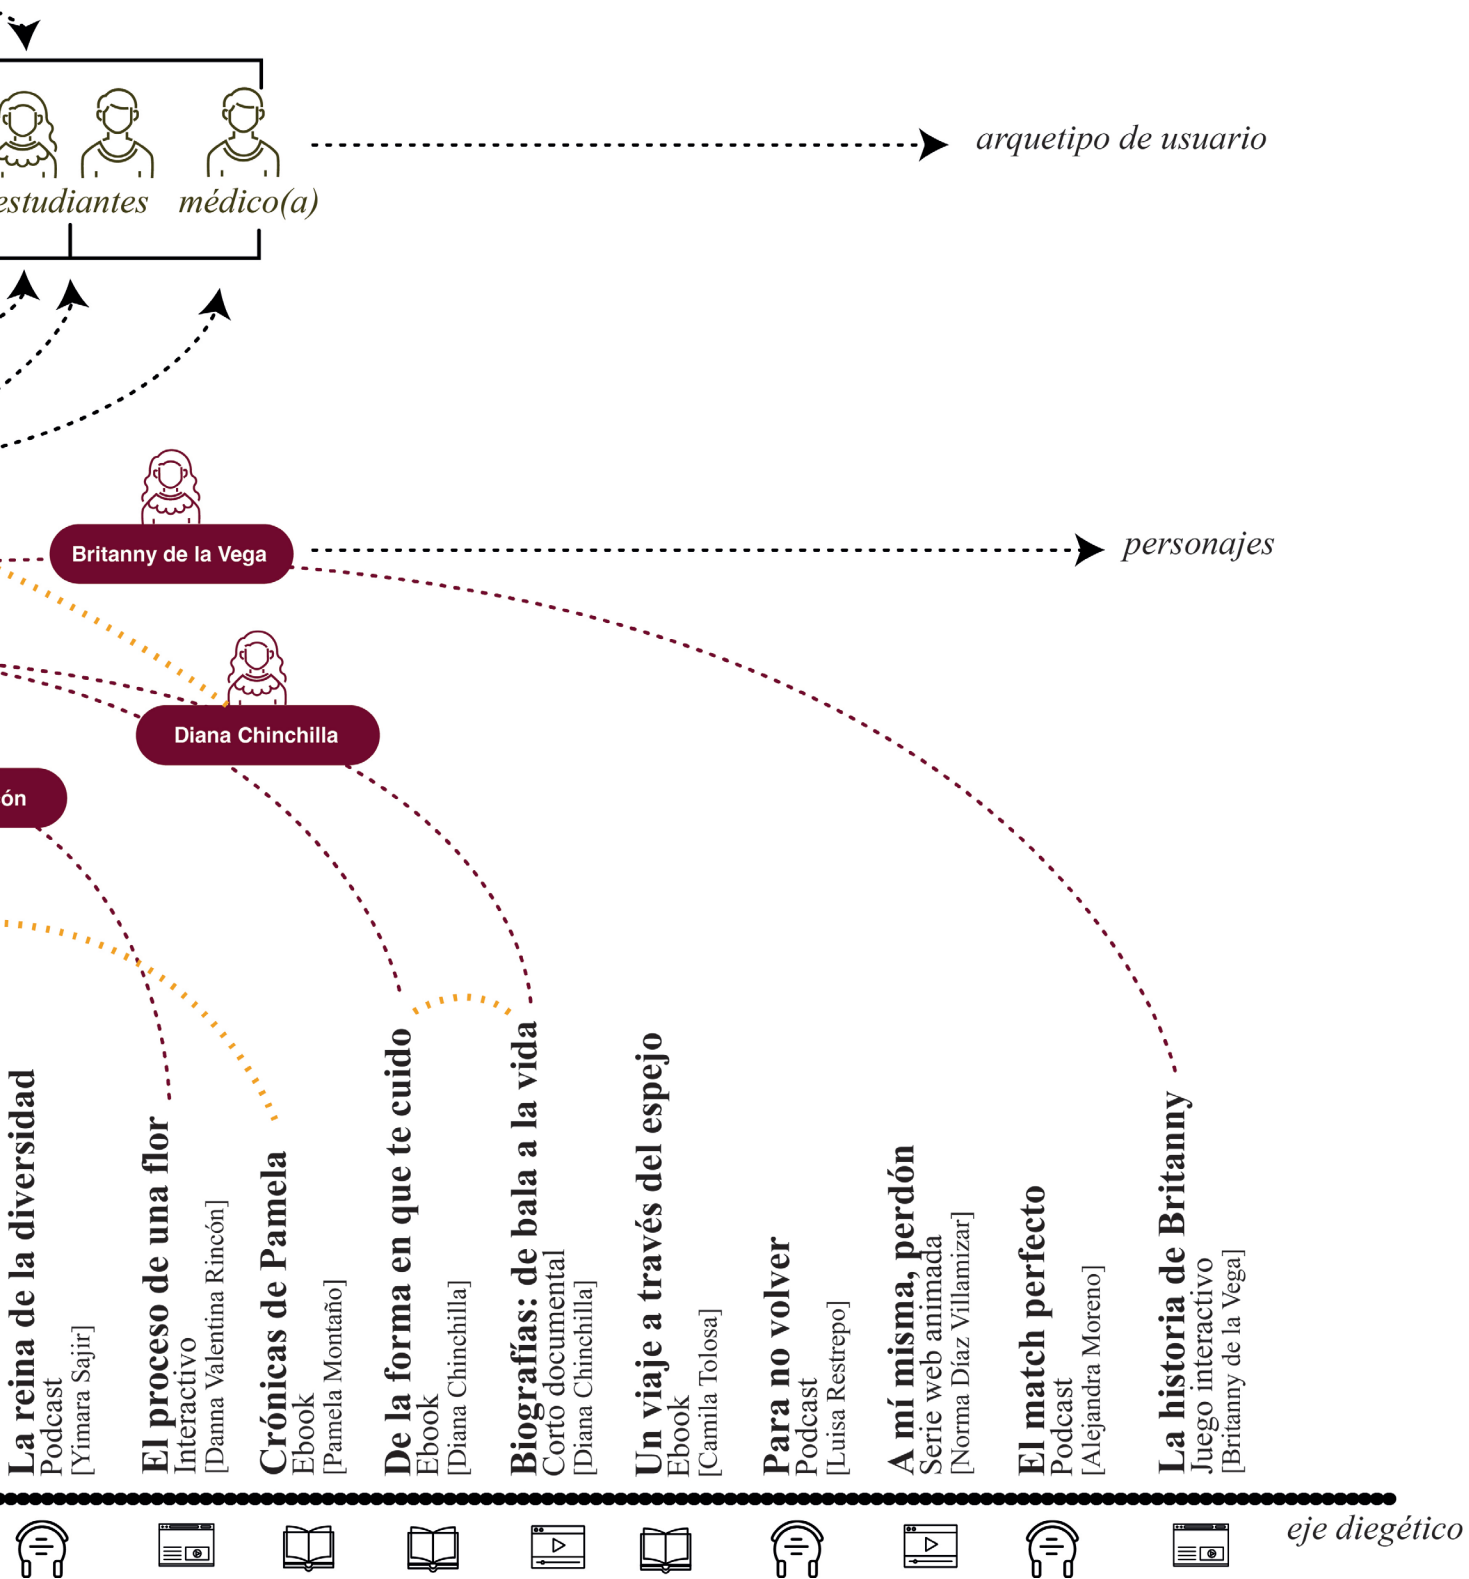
estudiantes médico(a)

arquetipo de usuario

Britanny de la Vega

personajes

Diana Chinchilla

ón

La reina de la diversidad
Podcast
[Yimara Sajir]

El proceso de una flor
Interactivo
[Danna Valentina Rincón]

Crónicas de Pamela
Ebook
[Pamela Montaño]

De la forma en que te cuido
Ebook
[Diana Chinchilla]

Biografías: de bala a la vida
Corto documental
[Diana Chinchilla]

Un viaje a través del espejo
Ebook
[Camila Tolosa]

Para no volver
Podcast
[Luisa Restrepo]

A mí misma, perdón
Serie web animada
[Norma Díaz Villamizar]

El match perfecto
Podcast
[Alejandra Moreno]

La historia de Britanny
Juego interactivo
[Britanny de la Vega]

eje diegético